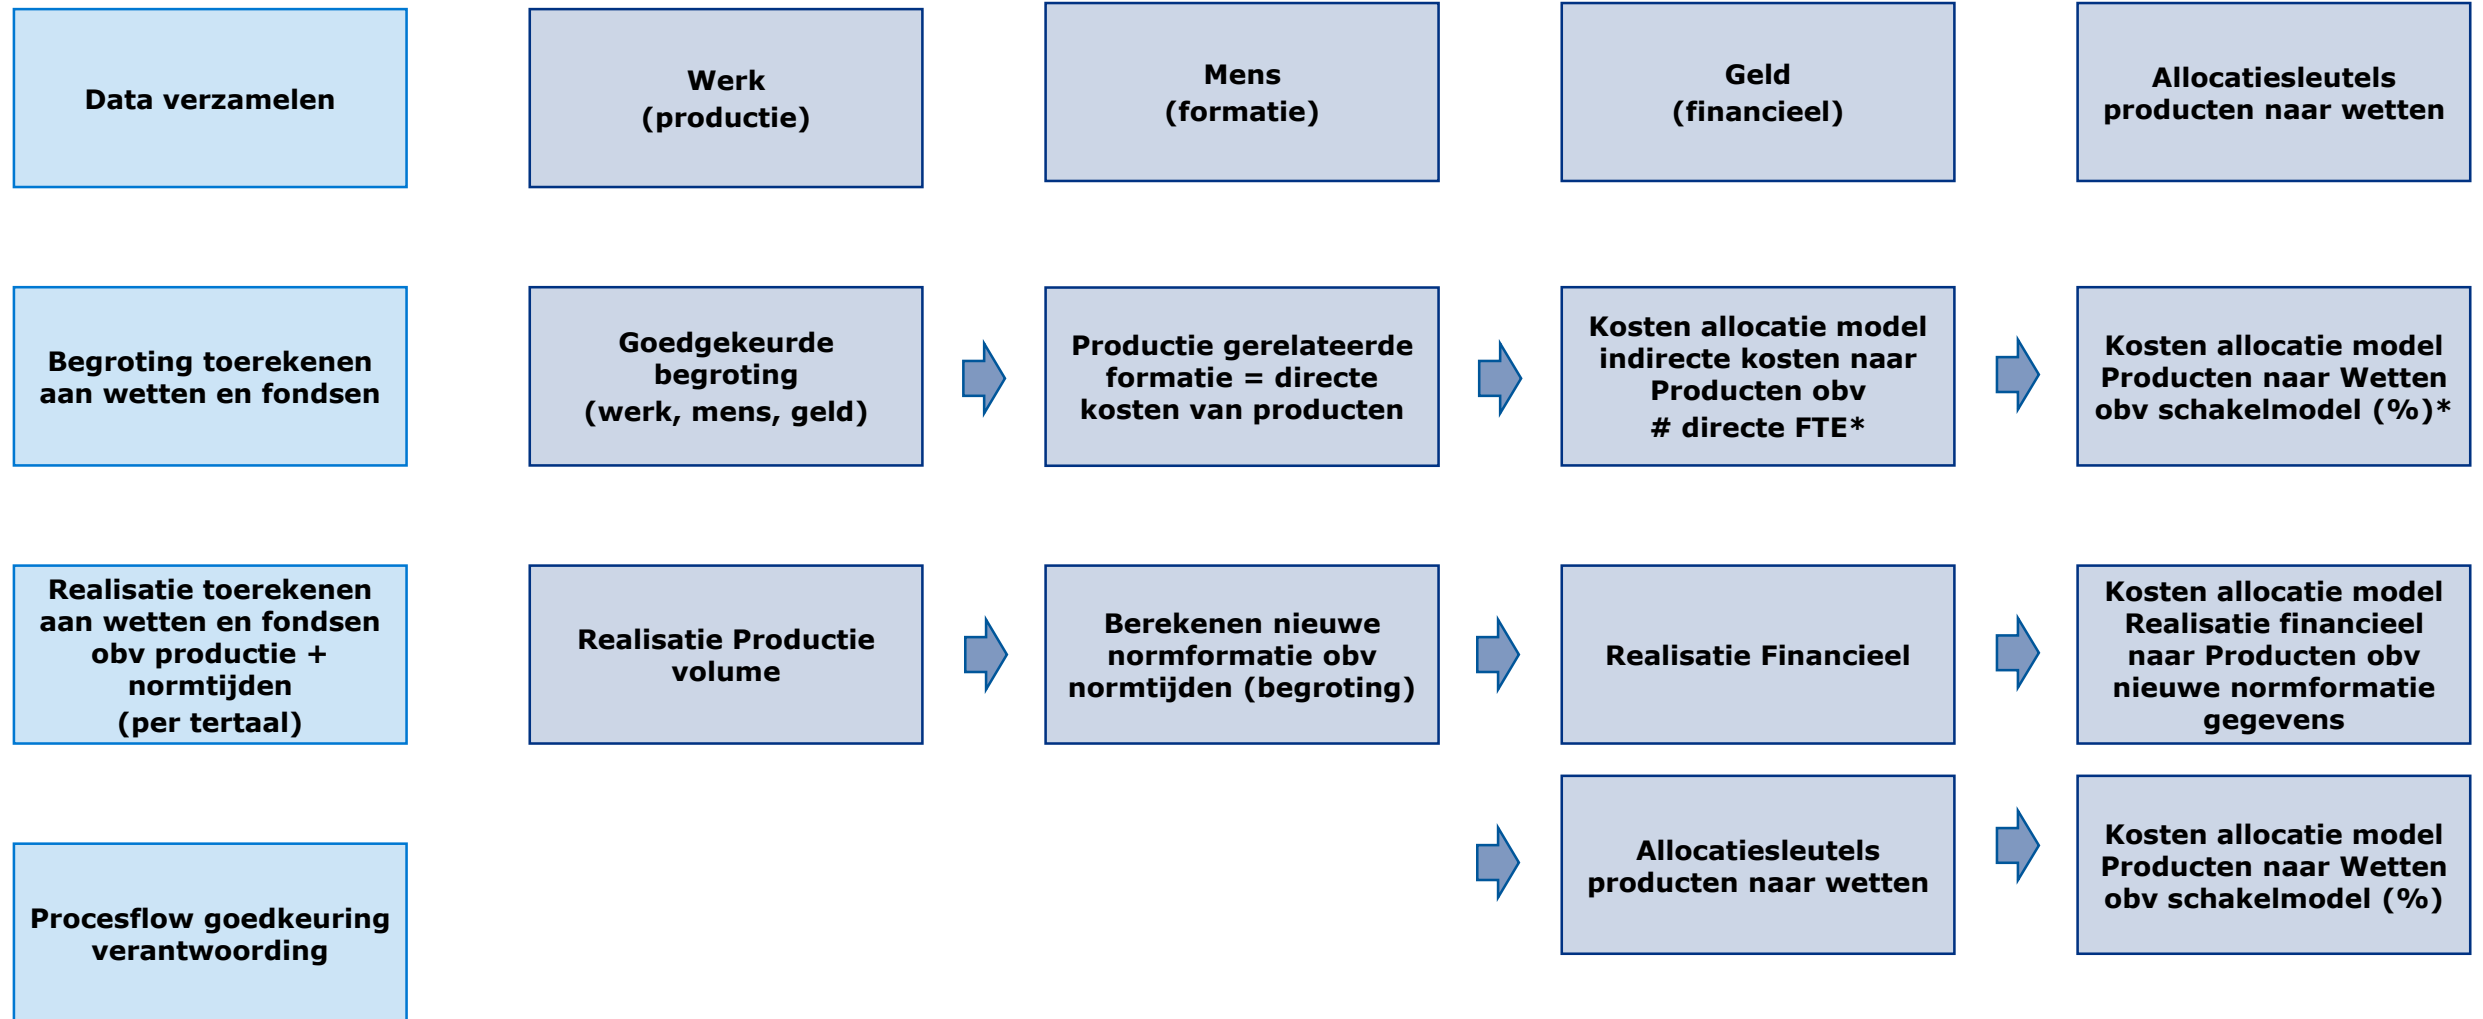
Data verzamelen

Werk
(productie)

Mens
(formatie)

Geld
(financieel)

Allocatiesleutels producten naar wetten

Begroting toerekenen aan wetten en fondsen

Goedgekeurde begroting
(werk, mens, geld)

Productie gerelateerde formatie = directe kosten van producten

Kosten allocatie model indirecte kosten naar Producten obv
# directe FTE*

Kosten allocatie model Producten naar Wetten obv schakelmodel (%)*

Realisatie toerekenen aan wetten en fondsen obv productie + normtijden
(per tertaal)

Realisatie Productie volume

Berekenen nieuwe normformatie obv normtijden (begroting)

Realisatie Financieel

Kosten allocatie model Realisatie financieel naar Producten obv nieuwe normformatie gegevens

Allocatiesleutels producten naar wetten

Kosten allocatie model Producten naar Wetten obv schakelmodel (%)

Procesflow goedkeuring verantwoording